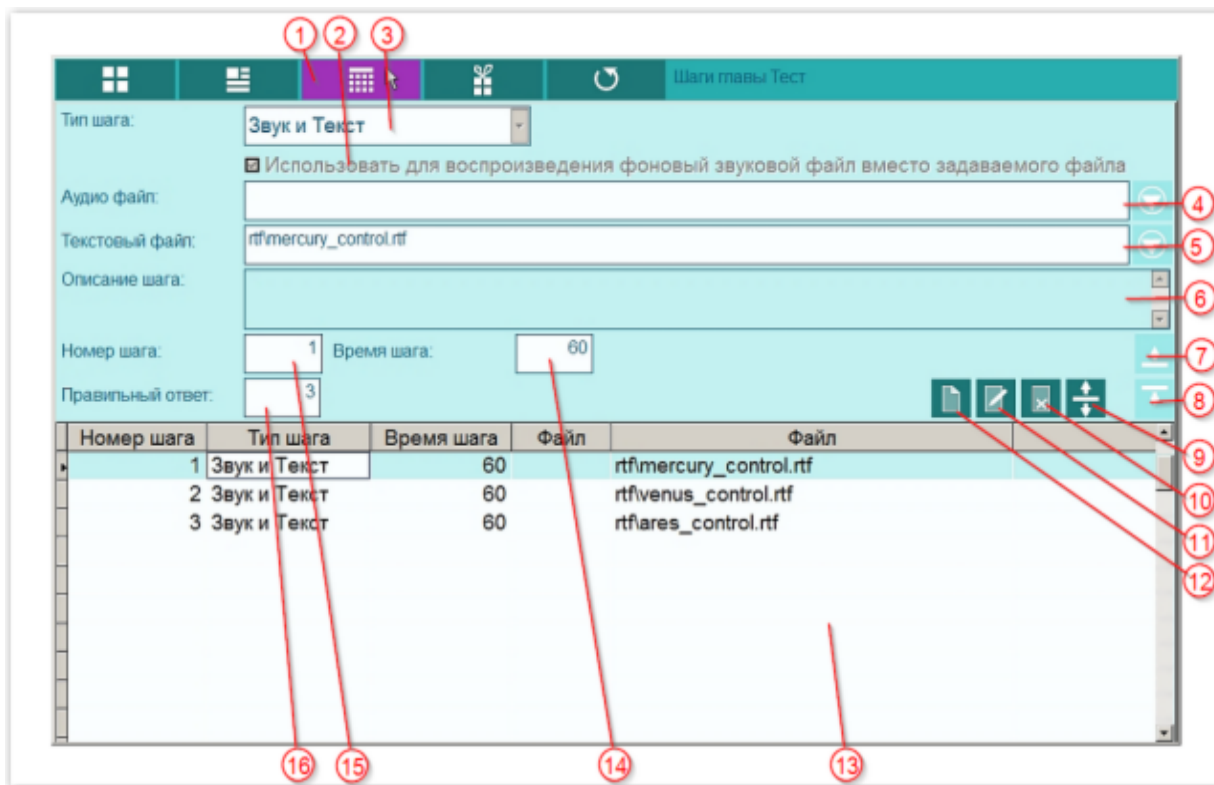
1 2 3

Шаги главы Тест

Тип шага:
Звук и Текст

Использовать для воспроизведения фоновый звуковой файл вместо задаваемого файла

Аудио файл:
4

Текстовый файл:
rtf\mercury_control.rtf
5

Описание шага:
6

Номер шага:
1
Время шага:
60
7

Правильный ответ:
3
8

9

| Номер шага | Тип шага | Время шага | Файл | Файл |
|---|---|---|---|---|
| 1 | Звук и Текст | 60 | | rtf\mercury_control.rtf |
| 2 | Звук и Текст | 60 | | rtf\venus_control.rtf |
| 3 | Звук и Текст | 60 | | rtf\ares_control.rtf |

10
11
12

16 15 14 13